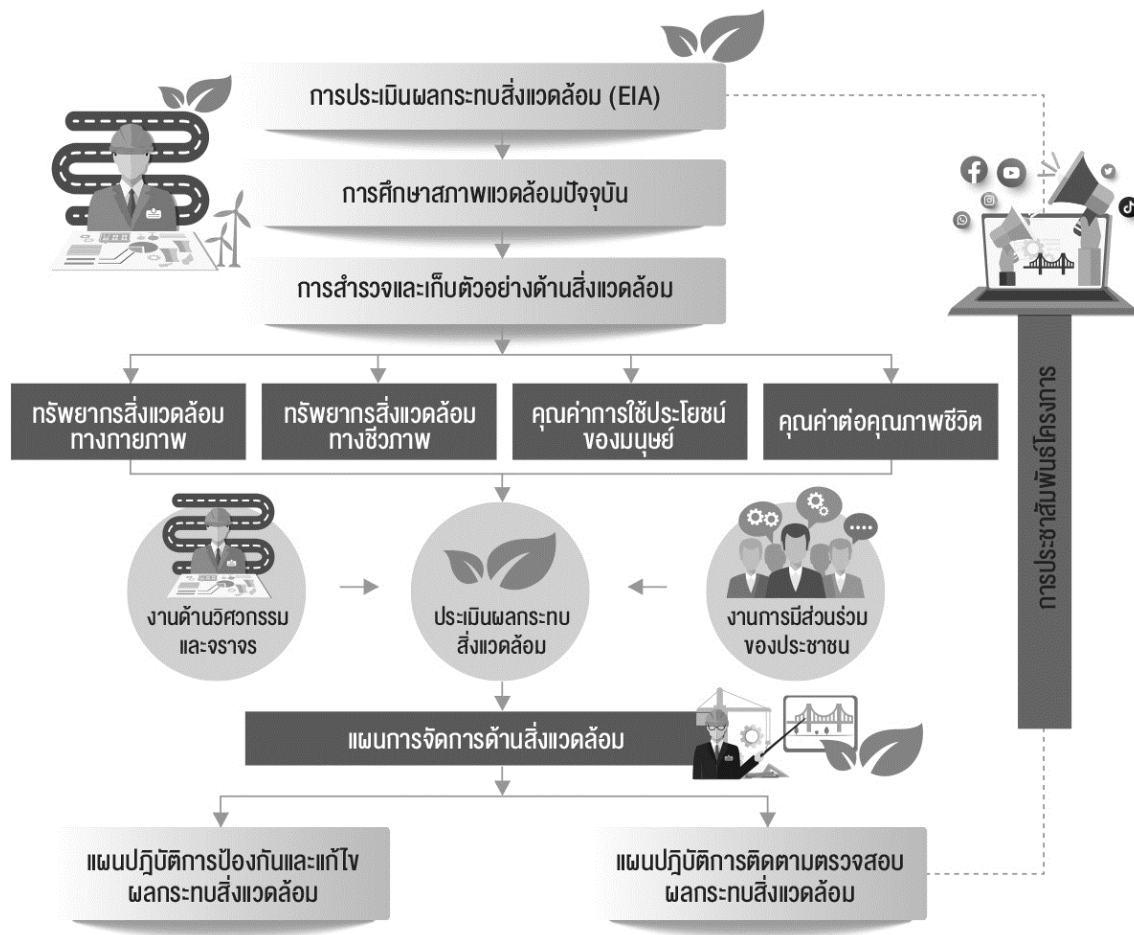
การประเมินผลกระทบสิ่งแวดล้อม (EIA)

การศึกษาสภาพแวดล้อมปัจจุบัน

การสำรวจและเก็บตัวอย่างด้านสิ่งแวดล้อม

ทรัพยากรสิ่งแวดล้อม ทางกายภาพ

ทรัพยากรสิ่งแวดล้อม ทางชีวภาพ

คุณค่าการใช้ประโยชน์ ของมนุษย์

คุณค่าต่อคุณภาพชีวิต

งานด้านวิศวกรรม และจราจร

ประเมินผลกระทบ สิ่งแวดล้อม

งานการมีส่วนร่วม ของประชาชน

แผนการจัดการด้านสิ่งแวดล้อม

แผนปฏิบัติการป้องกันและแก้ไข ผลกระทบสิ่งแวดล้อม

แผนปฏิบัติการติดตามตรวจสอบ ผลกระทบสิ่งแวดล้อม

การประชาสัมพันธ์โครงการ